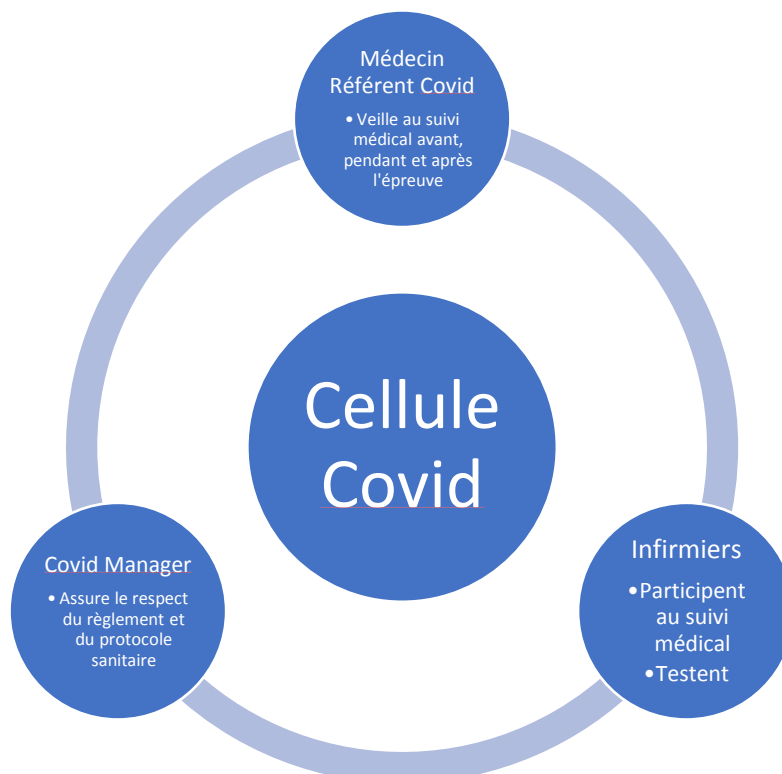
Médecin Référent Covid

• Veille au suivi médical avant, pendant et après l'épreuve

Cellule Covid

Covid Manager

• Assure le respect du règlement et du protocole sanitaire

Infirmiers

• Participent au suivi médical
• Testent